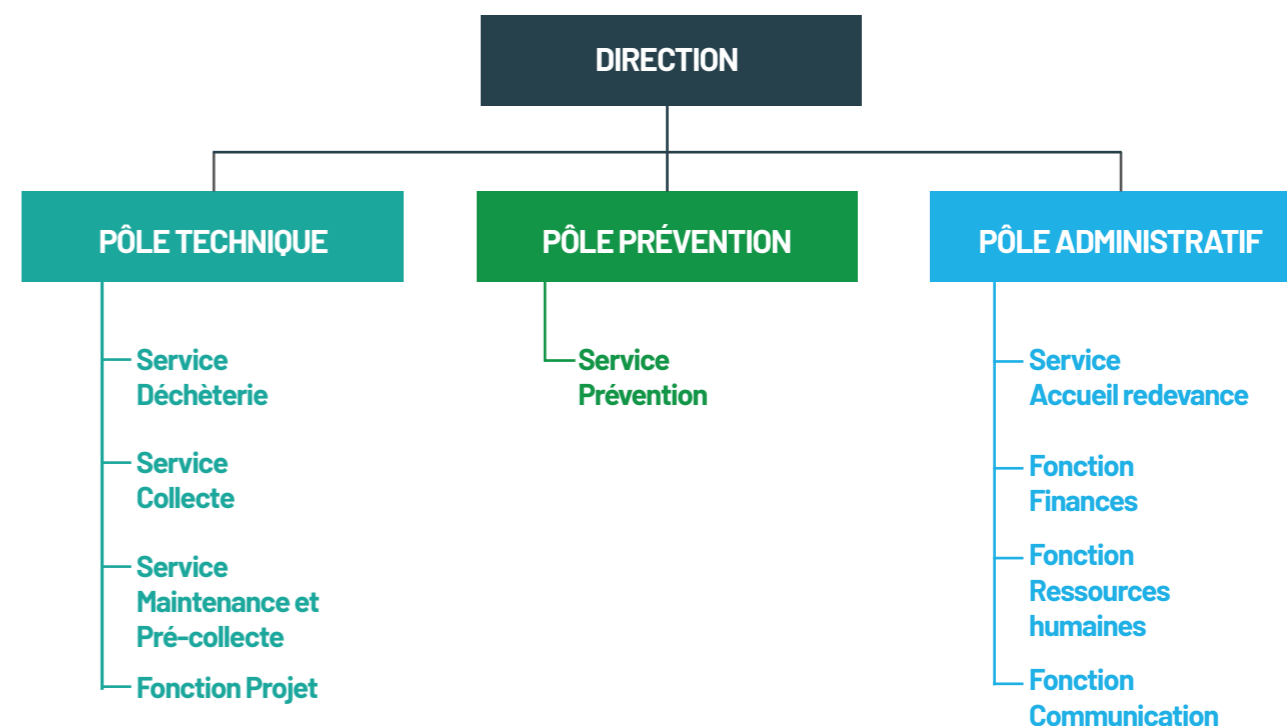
DIRECTION

PÔLE TECHNIQUE

Service Déchèterie

Service Collecte

Service Maintenance et Pré-collecte

Fonction Projet

PÔLE PRÉVENTION

Service Prévention

PÔLE ADMINISTRATIF

Service Accueil redevance

Fonction Finances

Fonction Ressources humaines

Fonction Communication